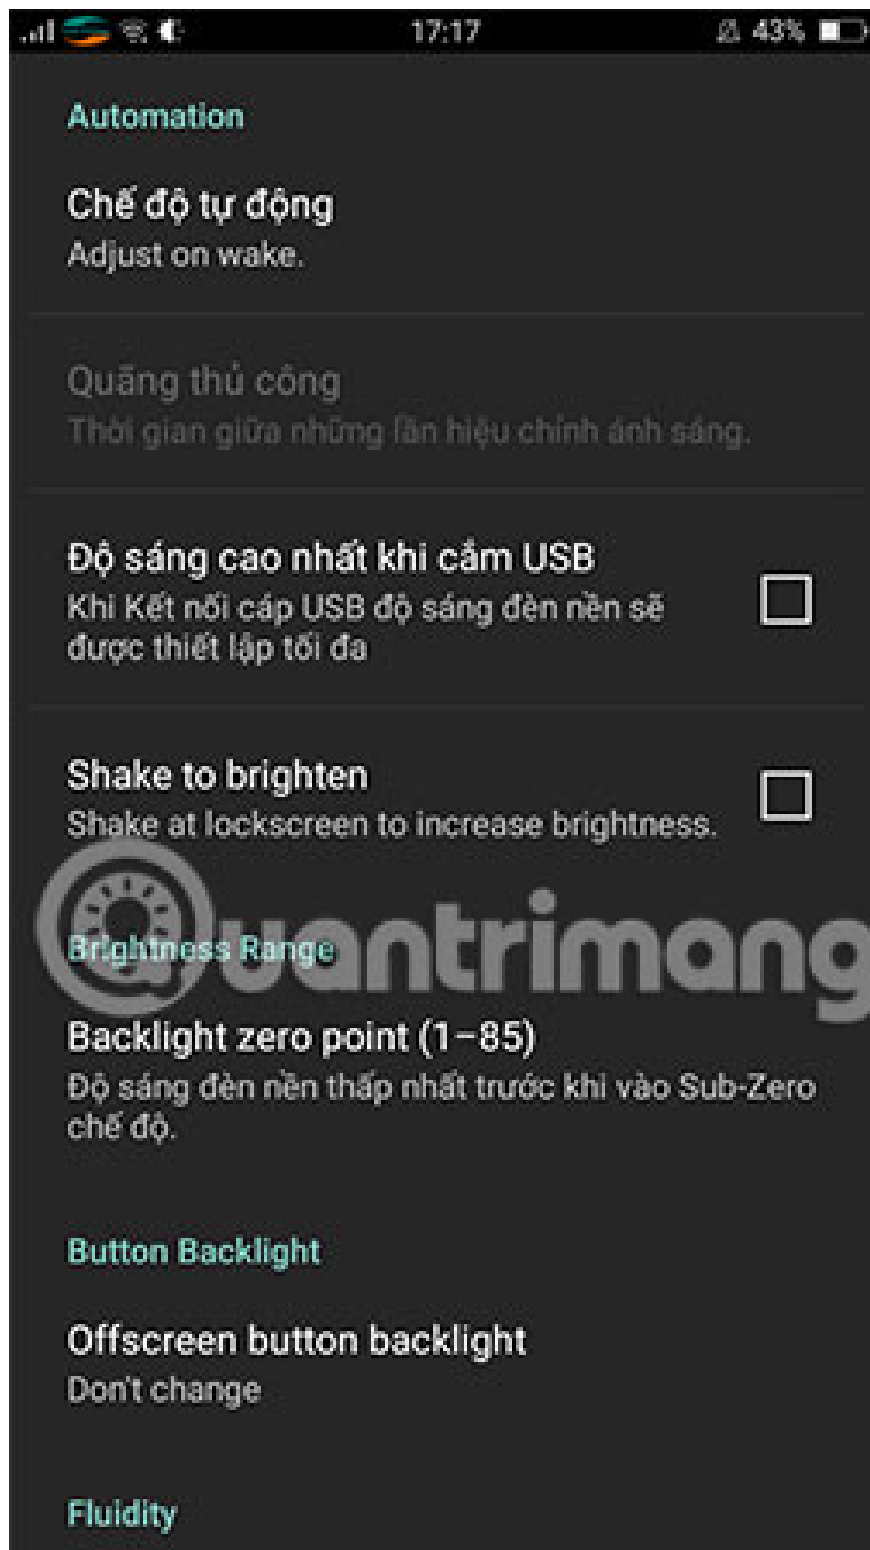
17:17 43%

Automation

Chế độ tự động
Adjust on wake.

Quãng thủ công
Thời gian giữa những lần hiệu chỉnh ánh sáng.

Độ sáng cao nhất khi cắm USB
Khi Kết nối cáp USB độ sáng đèn nền sẽ được thiết lập tối đa

Shake to brighten
Shake at lockscreen to increase brightness.

quantrimang

Brightness Range

Backlight zero point (1−85)
Độ sáng đèn nền thấp nhất trước khi vào Sub-Zero chế độ.

Button Backlight

Offscreen button backlight
Don't change

Fluidity